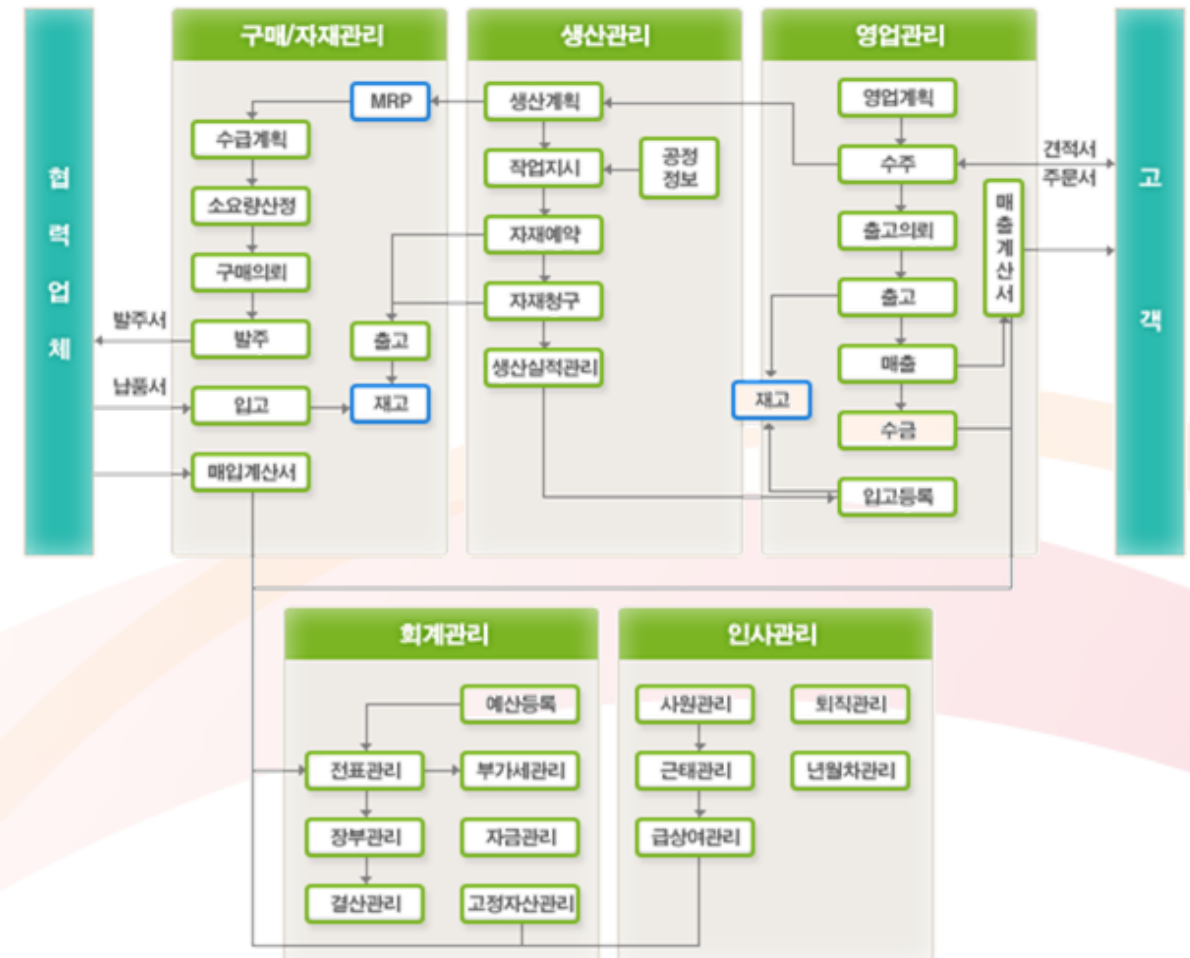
협력업체

구매/자재관리

MRP

수급계획

소요량산정

구매의뢰

발주

입고

매입계산서

출고

재고

발주서

납품서

생산관리

생산계획

작업지시

공정정보

자재예약

자재청구

생산실적관리

영업관리

영업계획

수주

출고의뢰

출고

매출

수금

재고

입고등록

매출계산서

견적서

주문서

고객

회계관리

예산등록

전표관리

부가세관리

장부관리

자금관리

결산관리

고정자산관리

인사관리

사원관리

퇴직관리

근태관리

년월차관리

급상여관리